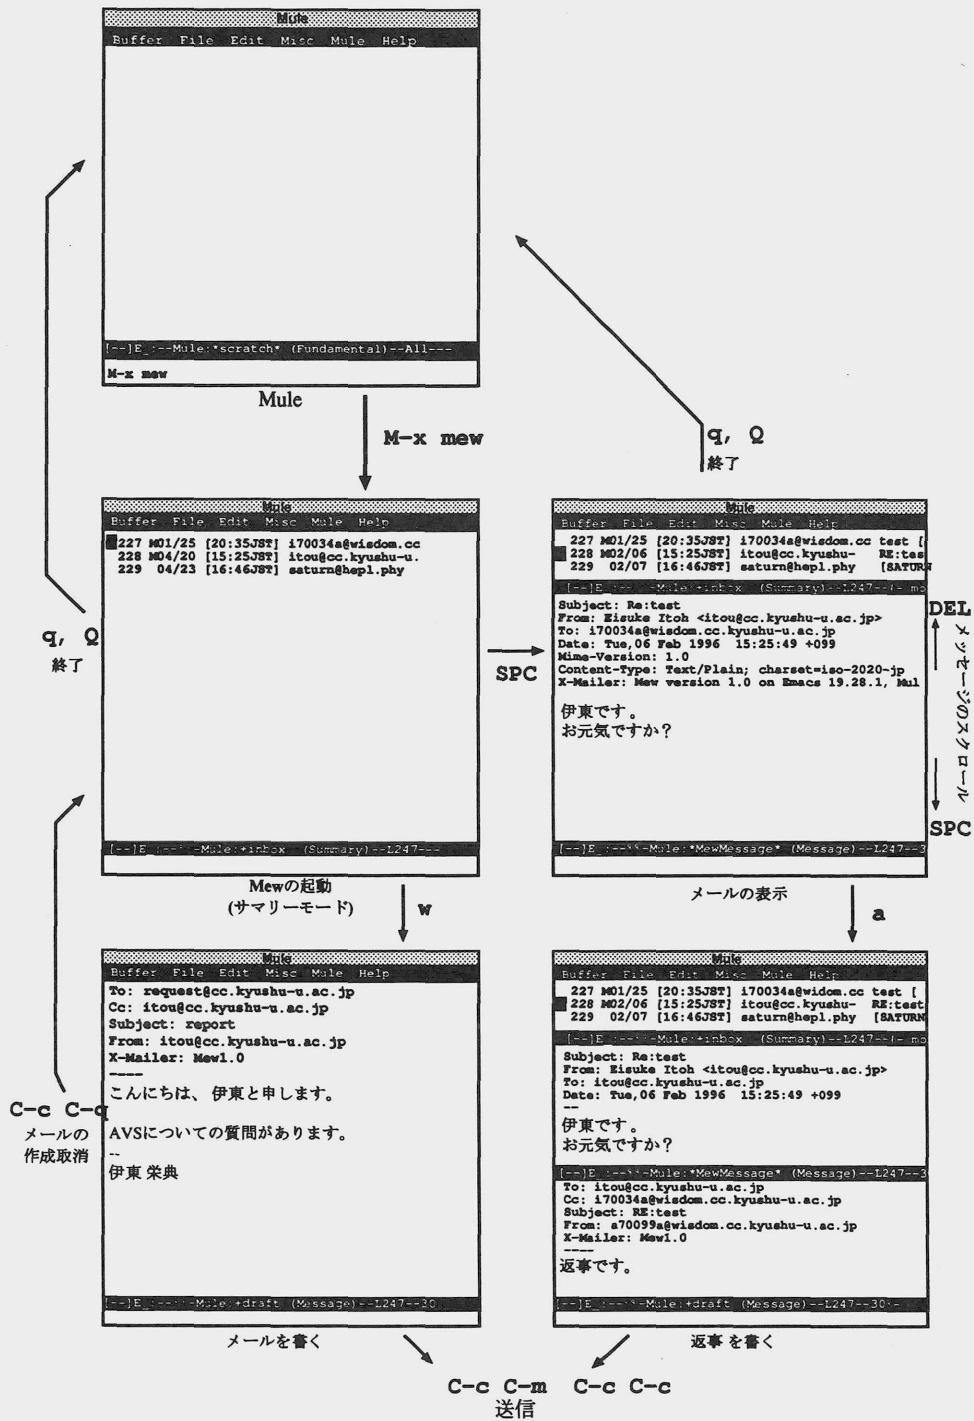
Mule
Buffer File Edit Misc Mule Help

[--]E_:--Mule:*scratch* (Fundamental)--All---
M-x mew
Mule

M-x mew

q, Q
終了

Mule
Buffer File Edit Misc Mule Help
227 M01/25 [20:35JST] i70034a@wisdom.cc
228 M04/20 [15:25JST] itou@cc.kyushu-u.
229 04/23 [16:46JST] saturn@hepl.phy

[--]E_:---Mule:+inbox (Summary)--L247---
Mewの起動
(サマリーモード)

q, Q
終了

SPC

Mule
Buffer File Edit Misc Mule Help
227 M01/25 [20:35JST] i70034a@widom.cc test [
228 M02/06 [15:25JST] itou@cc.kyushu- RE:tes
229 02/07 [16:46JST] saturn@hepl.phy [SATURN
[--]E_:---Mule:+inbox (Summary)--L247--(- mo
Subject: Re:test
From: Eisuke Itoh <itou@cc.kyushu-u.ac.jp>
To: i70034a@wisdom.cc.kyushu-u.ac.jp
Date: Tue,06 Feb 1996 15:25:49 +099
Mime-Version: 1.0
Content-Type: Text/Plain; charset=iso-2020-jp
X-Mailer: Mew version 1.0 on Emacs 19.28.1, Mul

伊東です。
お元気ですか?

[--]E_:---Mule:*MewMessage* (Message)--L247--3
メールの表示

DEL
メッセージのスクロール
SPC

w

a

Mule
Buffer File Edit Misc Mule Help
To: request@cc.kyushu-u.ac.jp
Cc: itou@cc.kyushu-u.ac.jp
Subject: report
From: itou@cc.kyushu-u.ac.jp
X-Mailer: Mew1.0
----
こんにちは、伊東と申します。

AVSについての質問があります。
--
伊東 栄典

[--]E_:---Mule:+draft (Message)--L247--30
メールを書く

C-c C-q
メールの
作成取消

Mule
Buffer File Edit Misc Mule Help
227 M01/25 [20:35JST] i70034a@widom.cc test [
228 M02/06 [15:25JST] itou@cc.kyushu- RE:test
229 02/07 [16:46JST] saturn@hepl.phy [SATURN
[--]E_:---Mule:+inbox (Summary)--L247--(- mo
Subject: Re:test
From: Eisuke Itoh <itou@cc.kyushu-u.ac.jp>
To: itou@cc.kyushu-u.ac.jp
Date: Tue,06 Feb 1996 15:25:49 +099
--
伊東です。
お元気ですか?
[--]E_:---Mule:*MewMessage* (Message)--L247--3
To: itou@cc.kyushu-u.ac.jp
Cc: i70034a@wisdom.cc.kyushu-u.ac.jp
Subject: RE:test
From: a70099a@wisdom.cc.kyushu-u.ac.jp
X-Mailer: Mew1.0
----
返事です。

[--]E_:---Mule:+draft (Message)--L247--30
返事を書く

C-c C-m C-c C-c
送信